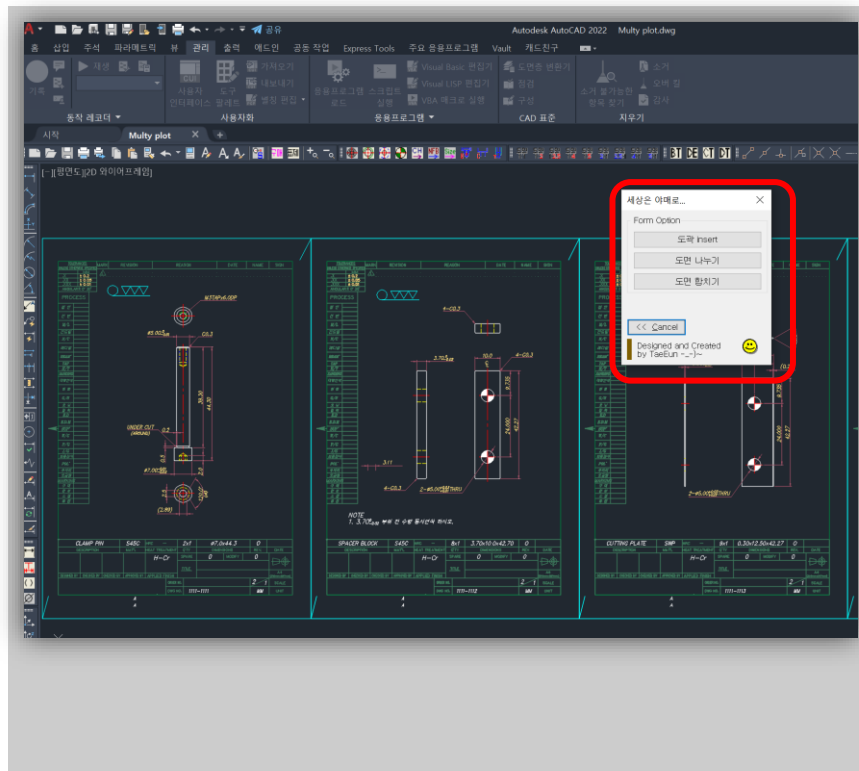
공유

Autodesk AutoCAD 2022 Multy plot.dwg

홈 삽입 주석 파라메트릭 뷰 관리 출력 애드인 공동 작업 Express Tools 주요 응용프로그램 Vault 캐드친구

재생

기록

가져오기

내보내기

사용자 인터페이스

도구 팔레트

별칭 편집

Visual Basic 편집기

Visual LISP 편집기

VBA 매크로 실행

응용프로그램 로드

스크립트 실행

도면층 변환기

점검

구성

소거 불가능한 항목 찾기

소거

오버 킬

감사

동작 레코더

사용자화

응용프로그램

CAD 표준

지우기

시작

Multy plot

[-][평면도][2D 와이어프레임]

세상은 아때로...

Form Option

도곽 insert

도면 나누기

도면 합치기

<< Cancel

Designed and Created by TaeEun -_-)~

PROCESS

CLAMP PIN

SPACER BLOCK

CUTTING PLATE

H-Cr

NOTE

UNDER CUT

4-C0.2

2-ø5.00 THRU

1111-1111

1111-1112

1111-1113